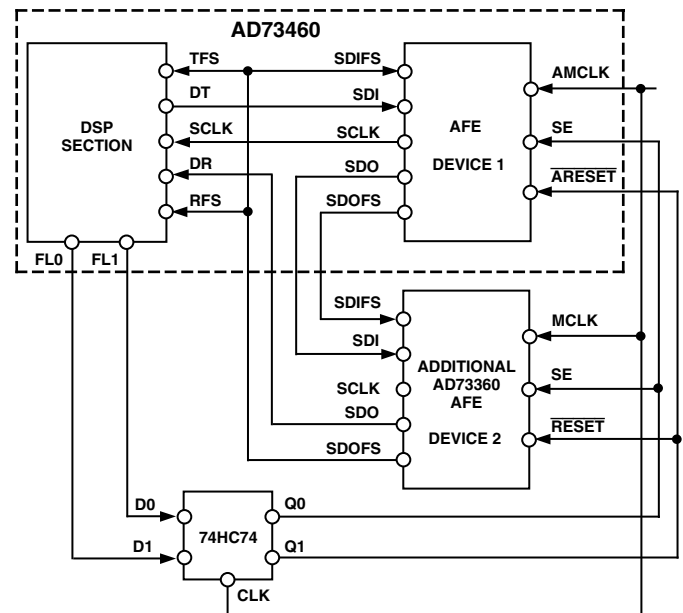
AD73460

DSP SECTION

TFS
DT
SCLK
DR
RFS

FL0
FL1

SDIFS
SDI
SCLK
SDO
SDOFS

AFE
DEVICE 1

AMCLK
SE
$\overline{\text{ARESET}}$

SDIFS
SDI
SCLK
SDO
SDOFS

ADDITIONAL AD73360 AFE
DEVICE 2

MCLK
SE
$\overline{\text{RESET}}$

D0
D1
74HC74
Q0
Q1
CLK